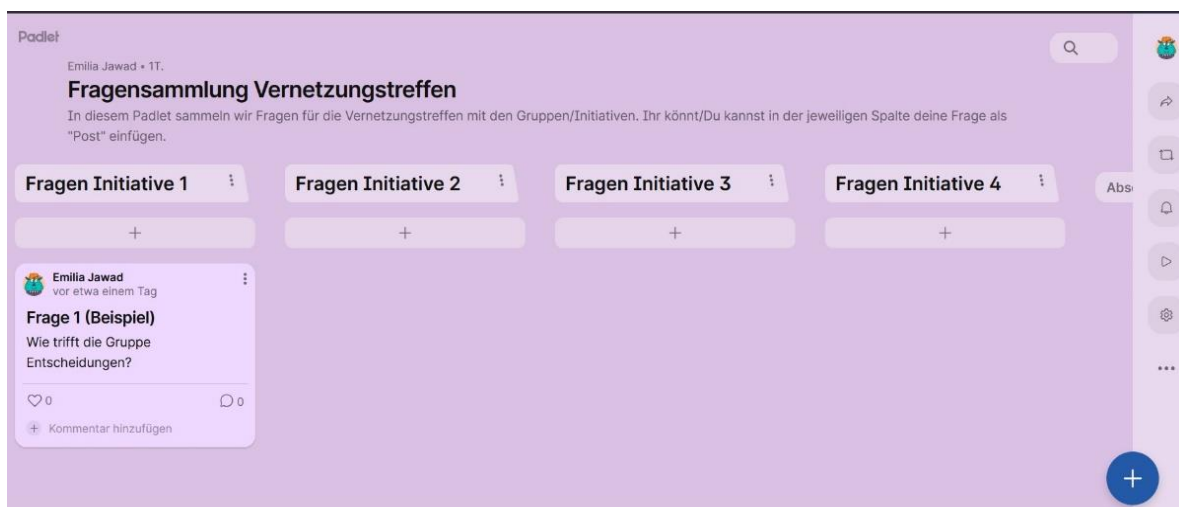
Padlet

Emilia Jawad • 1T.

Fragensammlung Vernetzungstreffen

In diesem Padlet sammeln wir Fragen für die Vernetzungstreffen mit den Gruppen/Initiativen. Ihr könnt/Du kannst in der jeweiligen Spalte deine Frage als "Post" einfügen.

Fragen Initiative 1

Fragen Initiative 2

Fragen Initiative 3

Fragen Initiative 4

Abs

+

+

+

+

Emilia Jawad
vor etwa einem Tag

Frage 1 (Beispiel)

Wie trifft die Gruppe Entscheidungen?

0

0

+ Kommentar hinzufügen

+